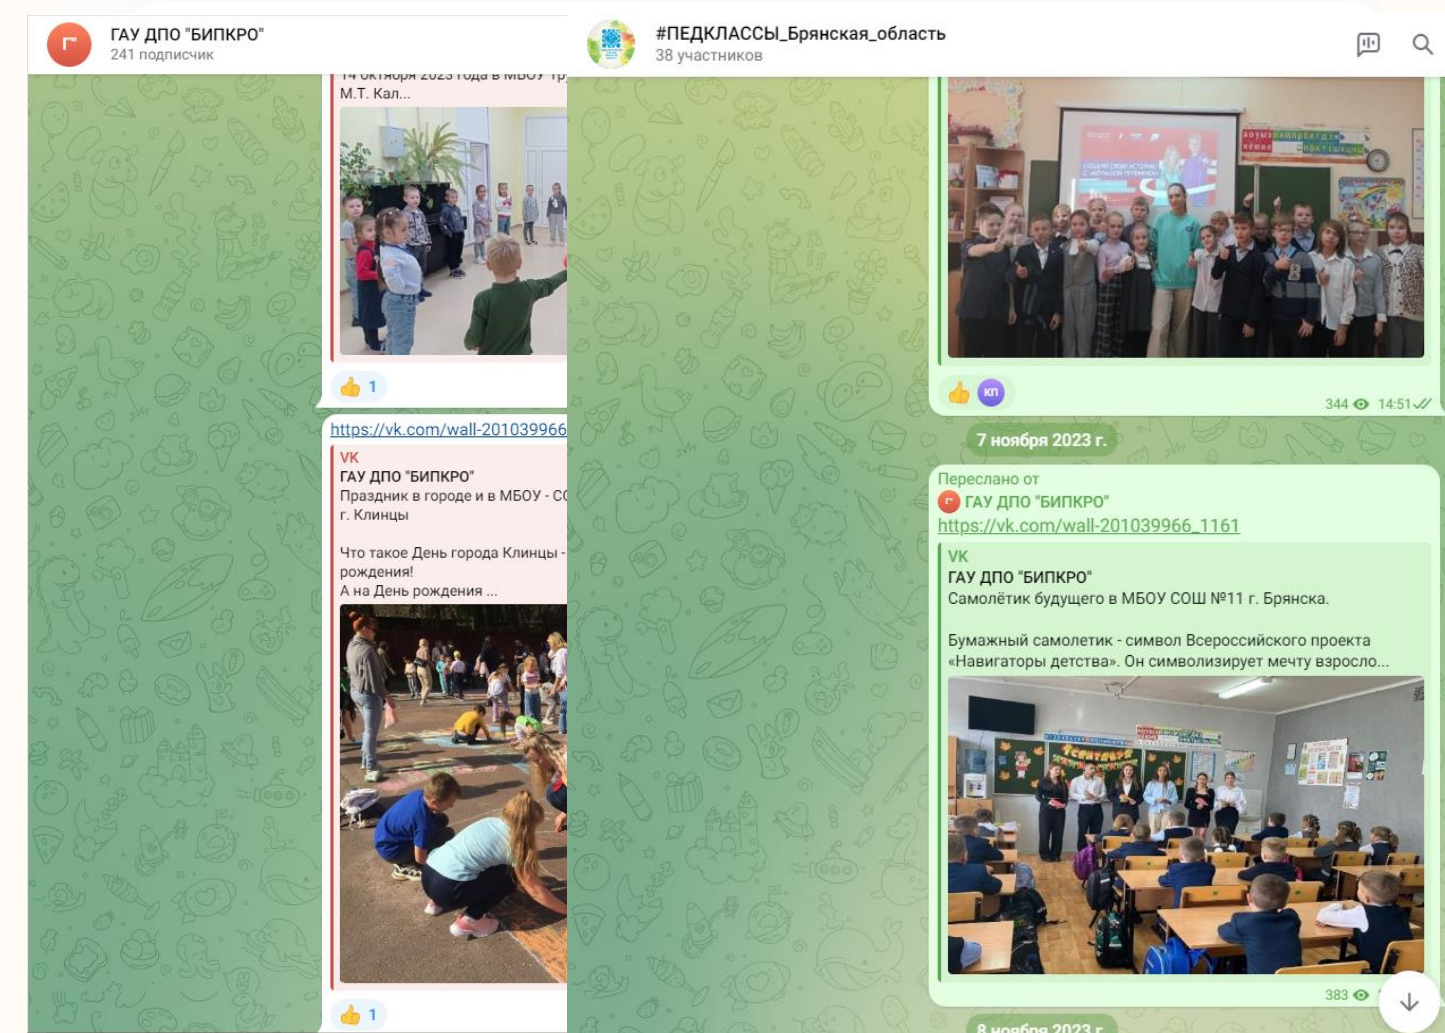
Г
ГАУ ДПО "БИПКРО"
241 подписчик

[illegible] октября 2023 года в МБОУ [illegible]
М.Т. Кал...

👍 1

https://vk.com/wall-201039966
VK
ГАУ ДПО "БИПКРО"
Праздник в городе и в МБОУ - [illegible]
г. Клинцы

Что такое День города Клинцы - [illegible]
рождения!
А на День рождения ...

👍 1

#ПЕДКЛАССЫ_Брянская_область
38 участников

👍 КП
344 14:51

7 ноября 2023 г.

Переслано от
Г ГАУ ДПО "БИПКРО"
https://vk.com/wall-201039966_1161
VK
ГАУ ДПО "БИПКРО"
Самолётик будущего в МБОУ СОШ №11 г. Брянска.

Бумажный самолетик - символ Всероссийского проекта «Навигаторы детства». Он символизирует мечту взросло...

383

8 ноября 2023 г.